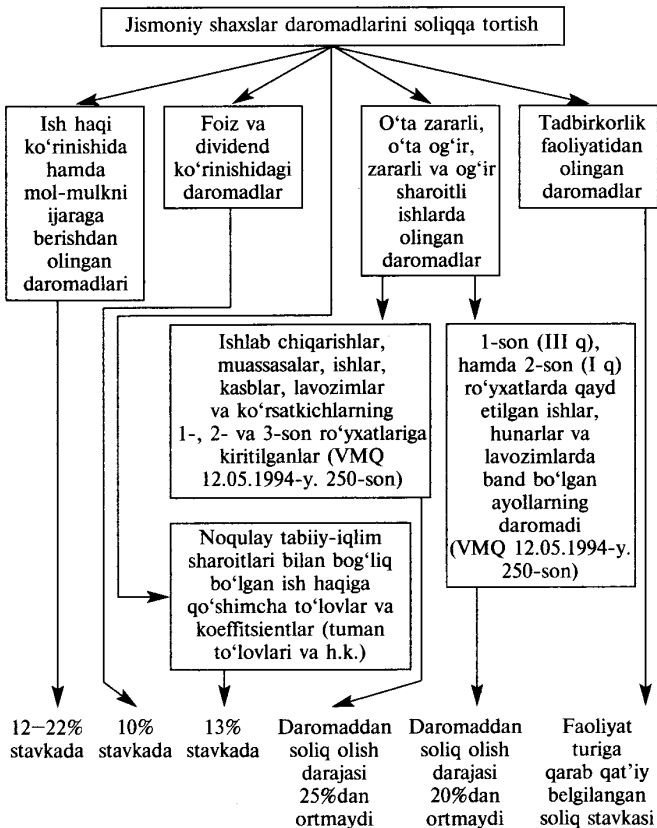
Jismoniy shaxslar daromadlarini soliqqa tortish

Ish haqi ko‘rinishida hamda mol-mulkni ijaraga berishdan olingan daromadlari

Foiz va dividend ko‘rinishidagi daromadlar

O‘ta zararli, o‘ta og‘ir, zararli va og‘ir sharoitli ishlarda olingan daromadlar

Tadbirkorlik faoliyatidan olingan daromadlar

Ishlab chiqarishlar, muassasalar, ishlar, kasblar, lavozimlar va ko‘rsatkichlarning 1-, 2- va 3-son ro‘yxatlariga kiritilganlar (VMQ 12.05.1994-y. 250-son)

1-son (III q), hamda 2-son (I q) ro‘yxatlarda qayd etilgan ishlar, hunarlar va lavozimlarda band bo‘lgan ayollarning daromadi (VMQ 12.05.1994-y. 250-son)

Noqulay tabiiy-iqlim sharoitlari bilan bog‘liq bo‘lgan ish haqiga qo‘shimcha to‘lovlar va koeffitsientlar (tuman to‘lovlari va h.k.)

12—22% stavkada

10% stavkada

13% stavkada

Daromaddan soliq olish darajasi 25%dan ortmaydi

Daromaddan soliq olish darajasi 20%dan ortmaydi

Faoliyat turiga qarab qat’iy belgilangan soliq stavkasi